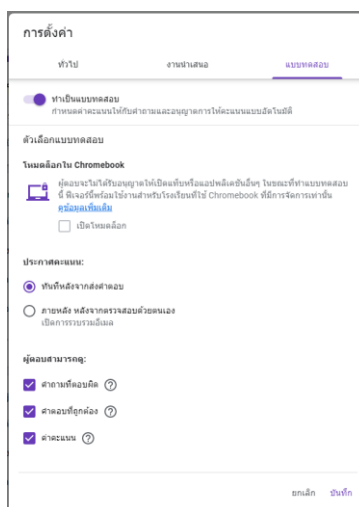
การตั้งค่า

ทั่วไป

งานนำเสนอ

แบบทดสอบ

ทำเป็นแบบทดสอบ
กำหนดค่าคะแนนให้กับคำถามและอนุญาตการให้คะแนนแบบอัตโนมัติ

ตัวเลือกแบบทดสอบ

โหมดล็อกใน Chromebook

ผู้ตอบจะไม่ได้รับอนุญาตให้เปิดแท็บหรือแอปพลิเคชันอื่นๆ ในขณะที่ทำแบบทดสอบนี้ ฟีเจอร์นี้พร้อมใช้งานสำหรับโรงเรียนที่ใช้ Chromebook ที่มีการจัดการเท่านั้น ดูข้อมูลเพิ่มเติม

เปิดโหมดล็อก

ประกาศคะแนน:

ทันทีหลังจากส่งคำตอบ

ภายหลัง หลังจากตรวจสอบด้วยตนเอง
เปิดการรวบรวมอีเมล

ผู้ตอบสามารถดู:

คำถามที่ตอบผิด

คำตอบที่ถูกต้อง

ค่าคะแนน

ยกเลิก บันทึก